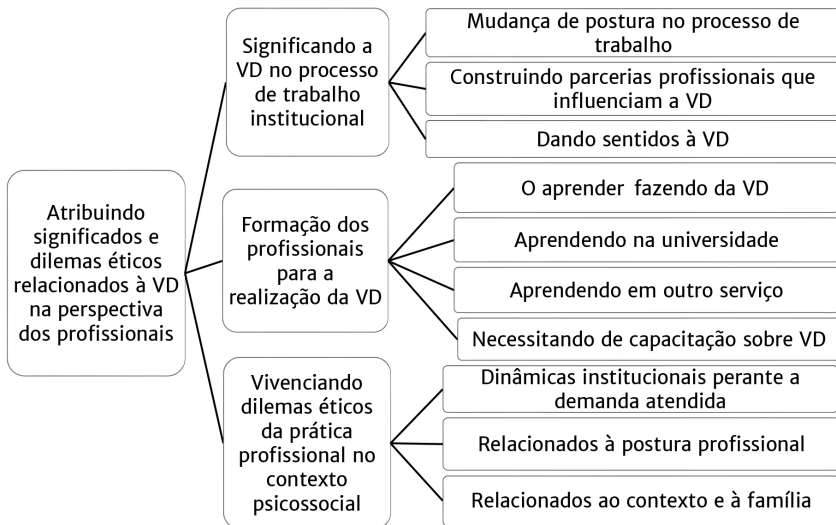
Atribuindo significados e dilemas éticos relacionados à VD na perspectiva dos profissionais

Significando a VD no processo de trabalho institucional

Mudança de postura no processo de trabalho

Construindo parcerias profissionais que influenciam a VD

Dando sentidos à VD

Formação dos profissionais para a realização da VD

O aprender fazendo da VD

Aprendendo na universidade

Aprendendo em outro serviço

Necessitando de capacitação sobre VD

Vivenciando dilemas éticos da prática profissional no contexto psicossocial

Dinâmicas institucionais perante a demanda atendida

Relacionados à postura profissional

Relacionados ao contexto e à família